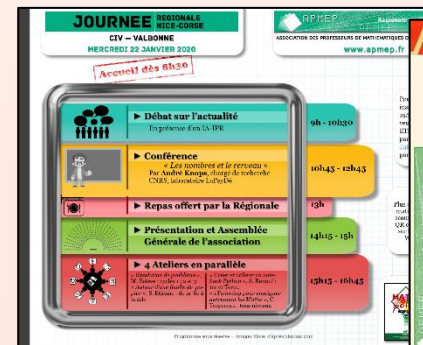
JOURNEE REGIONALE NICE-CORSE

CIV – VALBONNE

MERCREDI 22 JANVIER 2020

Accueil dès 8h30

APMEP

ASSOCIATION DES PROFESSEURS DE MATHEMATIQUES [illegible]

www.apmep.fr

► Débat sur l'actualité

En présence d'un IA-IPR

9h - 10h30

► Conférence

« Les nombres et le cerveau »

Par André Knops, chargé de recherche CNRS, laboratoire LaPsyDé

10h45 - 12h45

► Repas offert par la Régionale

13h

► Présentation et Assemblée Générale de l'association

14h15 - 15h

► 4 Ateliers en parallèle

« Résolution de problèmes » M. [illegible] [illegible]

« Autour d'une feuille de papier » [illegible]

« Créer et utiliser un notebook Python » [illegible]

« Formation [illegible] » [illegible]

15h15 - 16h45

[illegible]